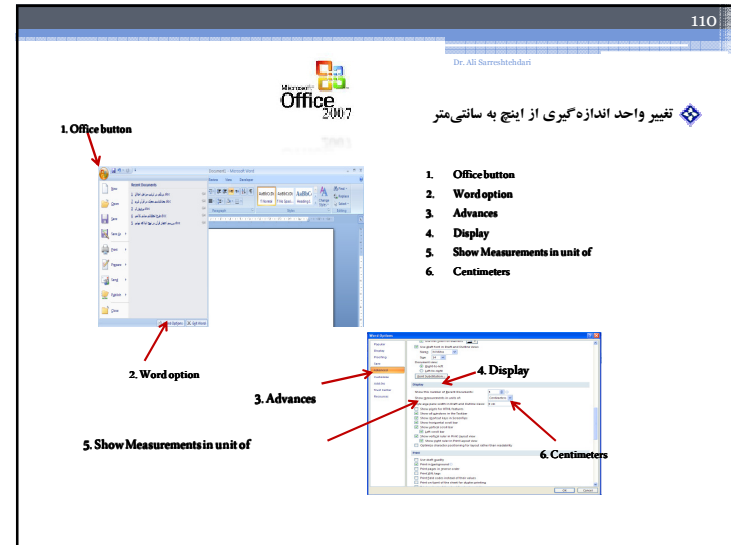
110

Dr. Ali Sarreshtehdari

Microsoft Office 2007

تغییر واحد اندازه‌گیری از اینچ به سانتی‌متر

1. Office button

1. Office button
2. Word option
3. Advances
4. Display
5. Show Measurements in unit of
6. Centimeters

2. Word option

4. Display

3. Advances

5. Show Measurements in unit of

6. Centimeters